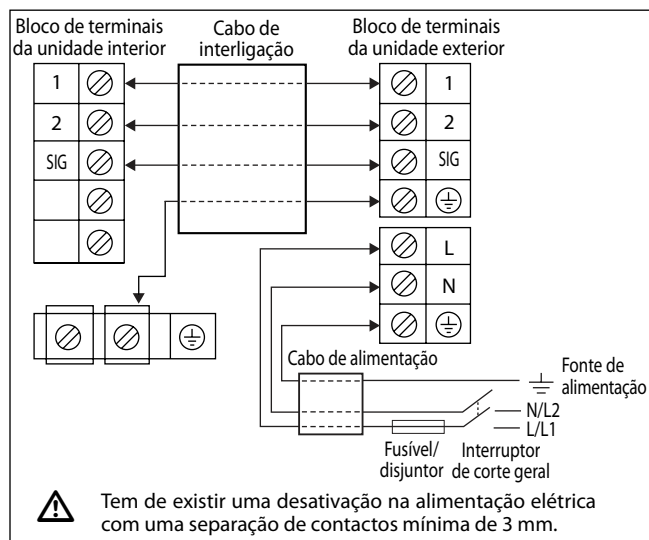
Bloco de terminais da unidade interior

Cabo de interligação

Bloco de terminais da unidade exterior

1
2
SIG

1
2
SIG

L
N

Cabo de alimentação

Fonte de alimentação

N/L2
L/L1

Fusível/ disjuntor

Interruptor de corte geral

Tem de existir uma desativação na alimentação elétrica com uma separação de contactos mínima de 3 mm.